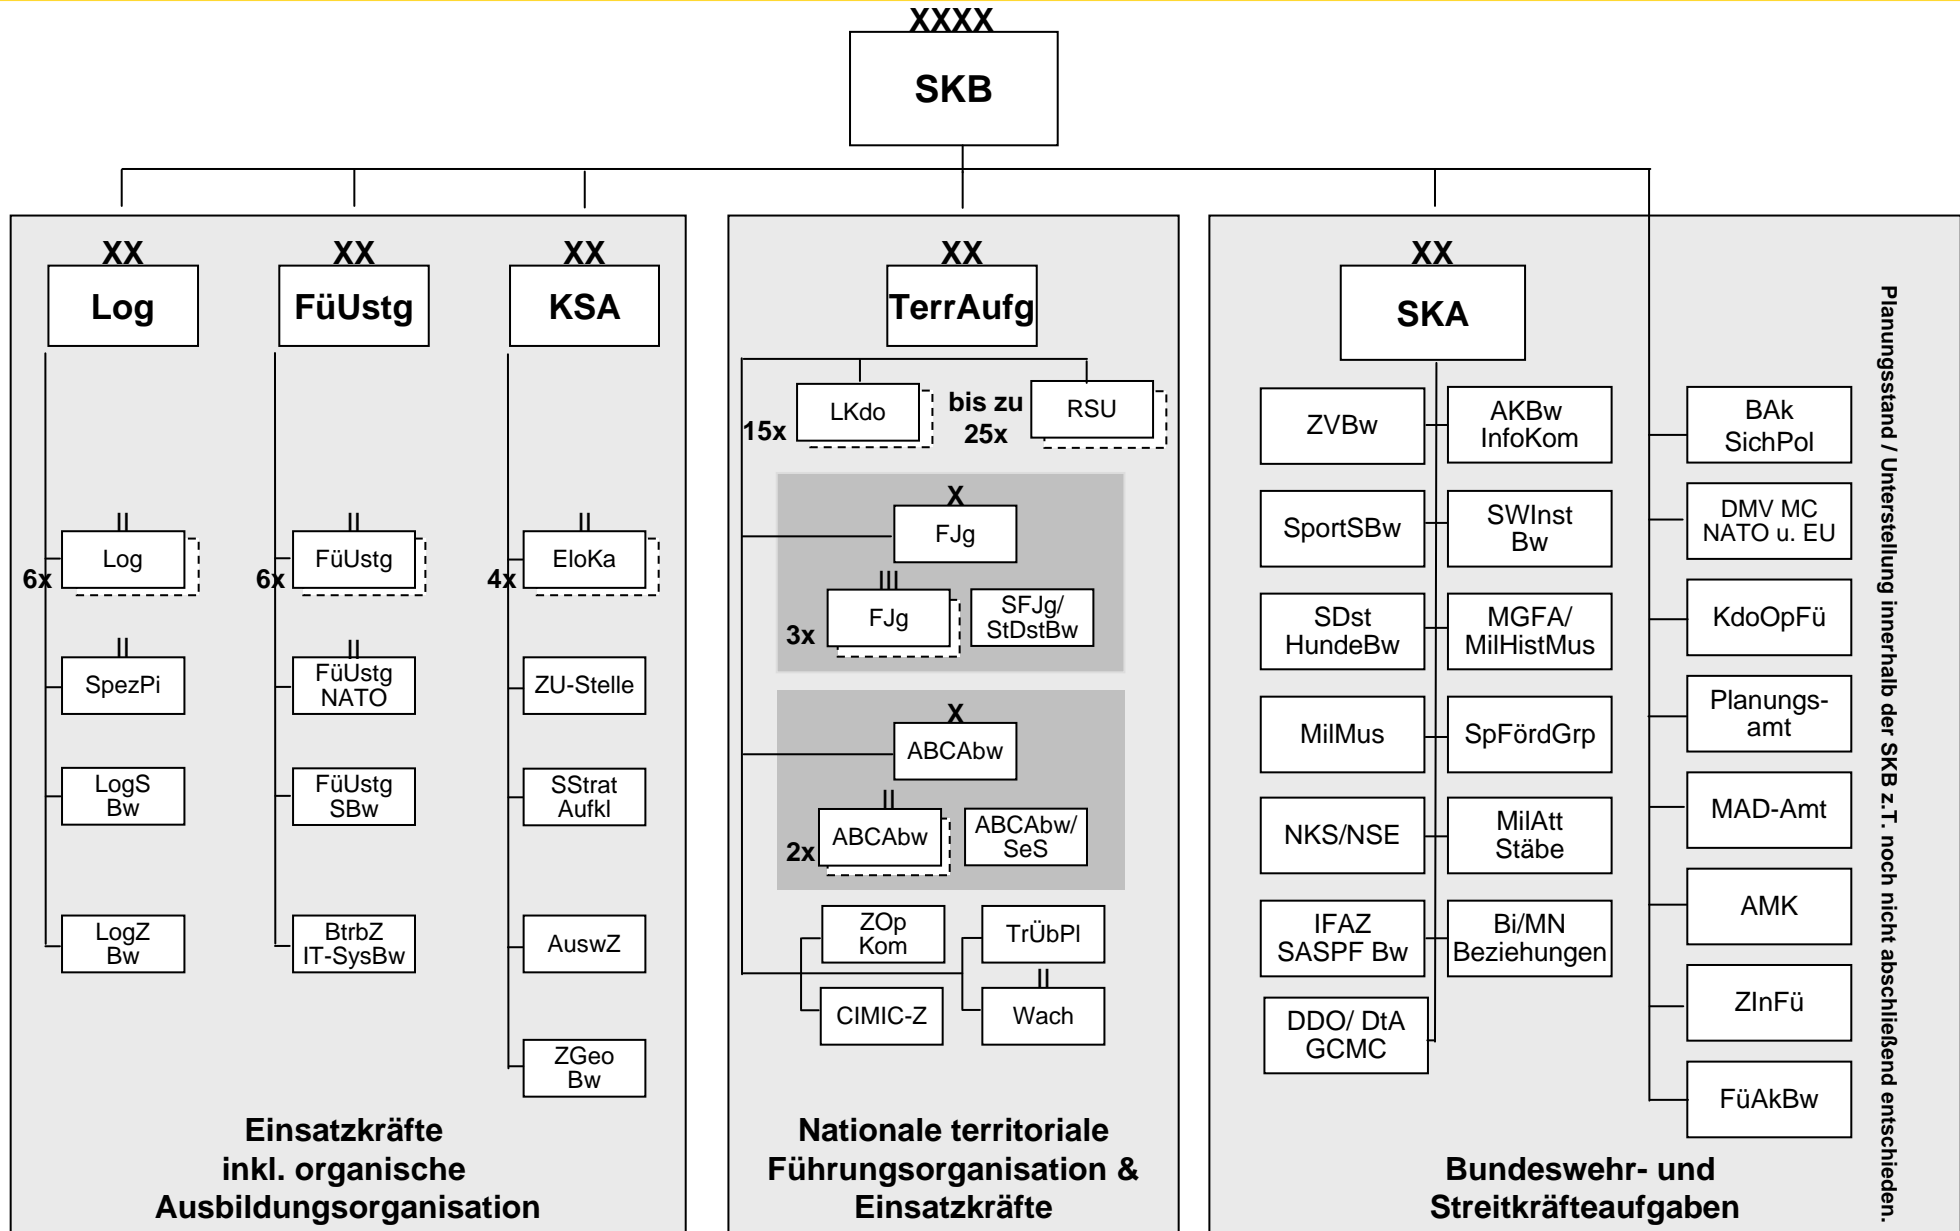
XXXX
SKB

XX
Log

II
6x Log

II
SpezPi

LogS Bw

LogZ Bw

XX
FüUstg

II
6x FüUstg

II
FüUstg NATO

FüUstg SBw

BtrbZ IT-SysBw

XX
KSA

II
4x EloKa

ZU-Stelle

SStrat Aufkl

AuswZ

ZGeo Bw

Einsatzkräfte inkl. organische Ausbildungsorganisation

XX
TerrAufg

15x LKdo

bis zu 25x RSU

X
FJg

III
3x FJg

SFJg/ StDstBw

X
ABCAbw

II
2x ABCAbw

ABCAbw/ SeS

ZOp Kom

TrÜbPl

CIMIC-Z

II
Wach

Nationale territoriale Führungsorganisation & Einsatzkräfte

XX
SKA

ZVBw

AKBw InfoKom

SportSBw

SWInst Bw

SDst HundeBw

MGFA/ MilHistMus

MilMus

SpFördGrp

NKS/NSE

MilAtt Stäbe

IFAZ SASPF Bw

Bi/MN Beziehungen

DDO/ DtA GCMC

BAk SichPol

DMV MC NATO u. EU

KdoOpFü

Planungsamt

MAD-Amt

AMK

ZInFü

FüAkBw

Bundeswehr- und Streitkräfteaufgaben

Planungsstand / Unterstellung innerhalb der SKB z.T. noch nicht abschließend entschieden.